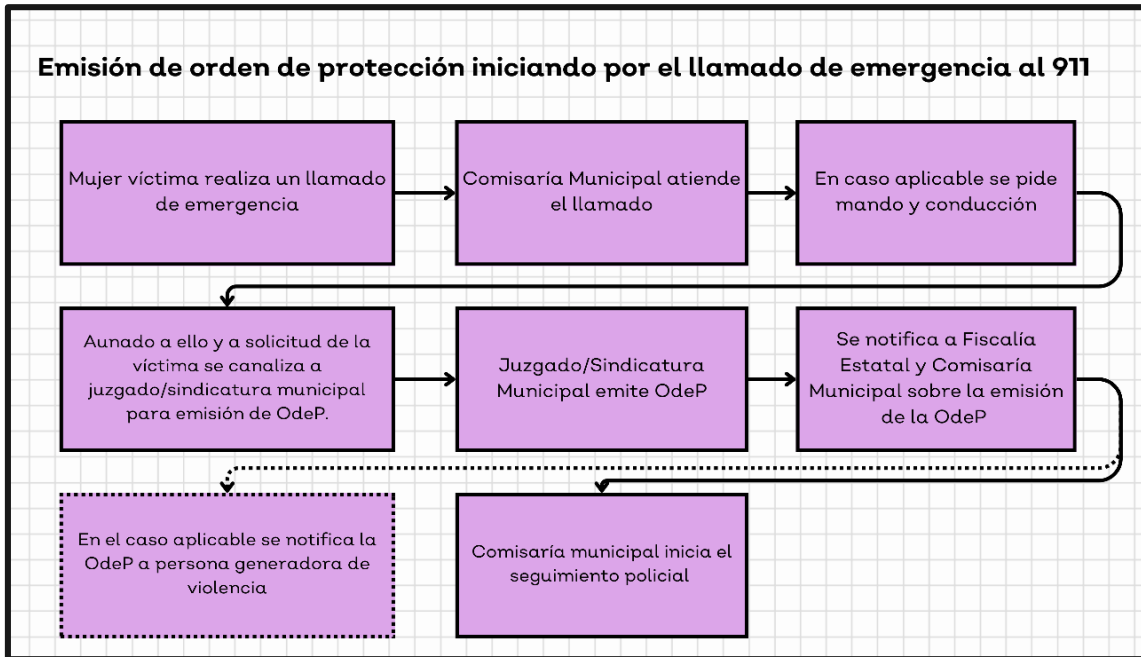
Emisión de orden de protección iniciando por el llamado de emergencia al 911

Mujer víctima realiza un llamado de emergencia

Comisaría Municipal atiende el llamado

En caso aplicable se pide mando y conducción

Aunado a ello y a solicitud de la víctima se canaliza a juzgado/sindicatura municipal para emisión de OdeP.

Juzgado/Sindicatura Municipal emite OdeP

Se notifica a Fiscalía Estatal y Comisaría Municipal sobre la emisión de la OdeP

En el caso aplicable se notifica la OdeP a persona generadora de violencia

Comisaría municipal inicia el seguimiento policial